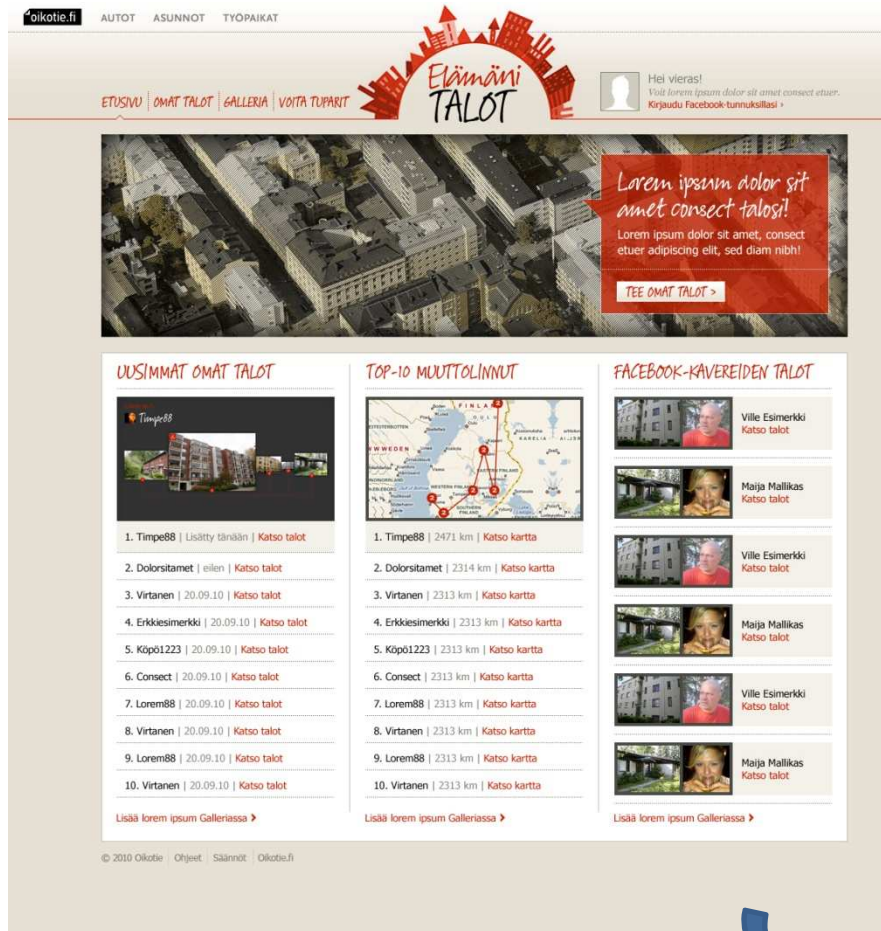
oikotie.fi AUTOT ASUNNOT TYÖPAIKAT

ETUSIVU | OMAT TALOT | GALLERIA | VOITA TUPARIT

Elämäni TALOT

Hei vieras!
Voit lorem ipsum dolor sit amet consect etuer.
Kirjaudu Facebook-tunnuksillasi ›

Lorem ipsum dolor sit amet consect talosi!
Lorem ipsum dolor sit amet, consect etuer adipiscing elit, sed diam nibh!

TEE OMAT TALOT ›

UUSIMMAT OMAT TALOT

Timpe88

1. Timpe88 | Lisätty tänään | Katso talot
2. Dolorsitamet | eilen | Katso talot
3. Virtanen | 20.09.10 | Katso talot
4. Erkkiesimerkki | 20.09.10 | Katso talot
5. Köpö1223 | 20.09.10 | Katso talot
6. Consect | 20.09.10 | Katso talot
7. Lorem88 | 20.09.10 | Katso talot
8. Virtanen | 20.09.10 | Katso talot
9. Lorem88 | 20.09.10 | Katso talot
10. Virtanen | 20.09.10 | Katso talot

Lisää lorem ipsum Galleriassa ›

TOP-10 MUUTTOLINNUT

FINLAND
SWEDEN
KARELIA

1. Timpe88 | 2471 km | Katso kartta
2. Dolorsitamet | 2314 km | Katso kartta
3. Virtanen | 2313 km | Katso kartta
4. Erkkiesimerkki | 2313 km | Katso kartta
5. Köpö1223 | 2313 km | Katso kartta
6. Consect | 2313 km | Katso kartta
7. Lorem88 | 2313 km | Katso kartta
8. Virtanen | 2313 km | Katso kartta
9. Lorem88 | 2313 km | Katso kartta
10. Virtanen | 2313 km | Katso kartta

Lisää lorem ipsum Galleriassa ›

FACEBOOK-KAVEREIDEN TALOT

Ville Esimerkki
Katso talot

Maija Mallikas
Katso talot

Ville Esimerkki
Katso talot

Maija Mallikas
Katso talot

Ville Esimerkki
Katso talot

Maija Mallikas
Katso talot

Lisää lorem ipsum Galleriassa ›

© 2010 Oikotie | Ohjeet | Säännöt | Oikotie.fi